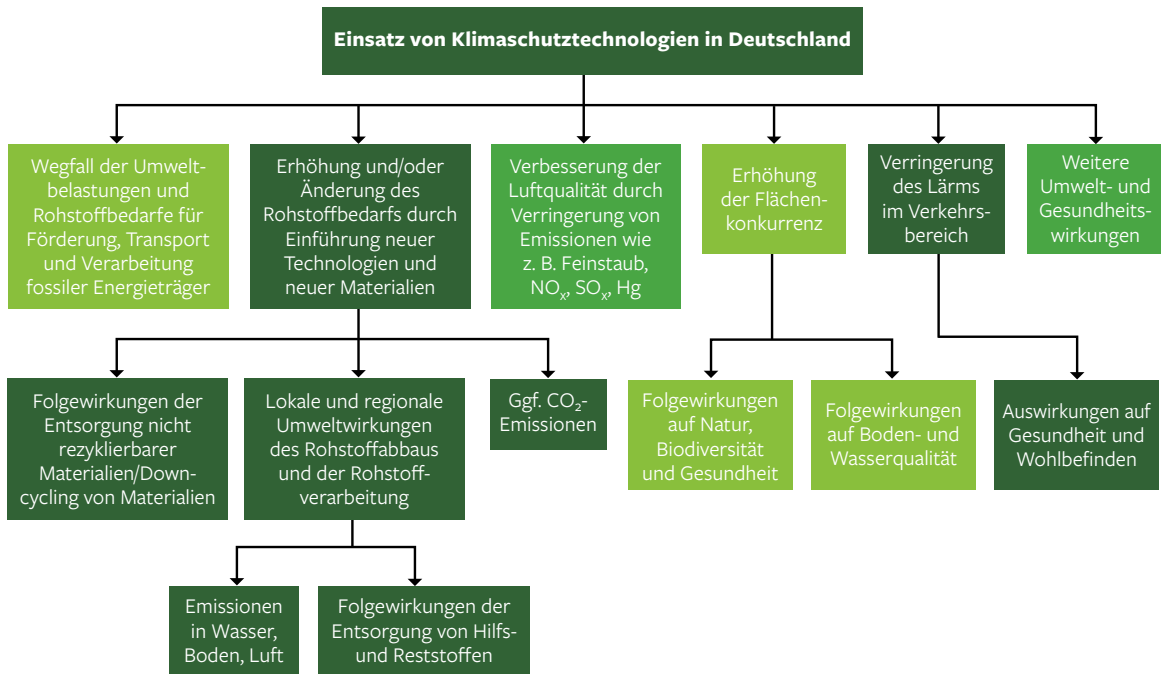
Einsatz von Klimaschutztechnologien in Deutschland

Wegfall der Umweltbelastungen und Rohstoffbedarfe für Förderung, Transport und Verarbeitung fossiler Energieträger

Erhöhung und/oder Änderung des Rohstoffbedarfs durch Einführung neuer Technologien und neuer Materialien

Verbesserung der Luftqualität durch Verringerung von Emissionen wie z. B. Feinstaub, $NO_x$, $SO_x$, Hg

Erhöhung der Flächenkonkurrenz

Verringerung des Lärms im Verkehrsbereich

Weitere Umwelt- und Gesundheitswirkungen

Folgewirkungen der Entsorgung nicht rezyklierbarer Materialien/Downcycling von Materialien

Lokale und regionale Umweltwirkungen des Rohstoffabbaus und der Rohstoffverarbeitung

Ggf. $CO_2$-Emissionen

Folgewirkungen auf Natur, Biodiversität und Gesundheit

Folgewirkungen auf Boden- und Wasserqualität

Auswirkungen auf Gesundheit und Wohlbefinden

Emissionen in Wasser, Boden, Luft

Folgewirkungen der Entsorgung von Hilfs- und Reststoffen